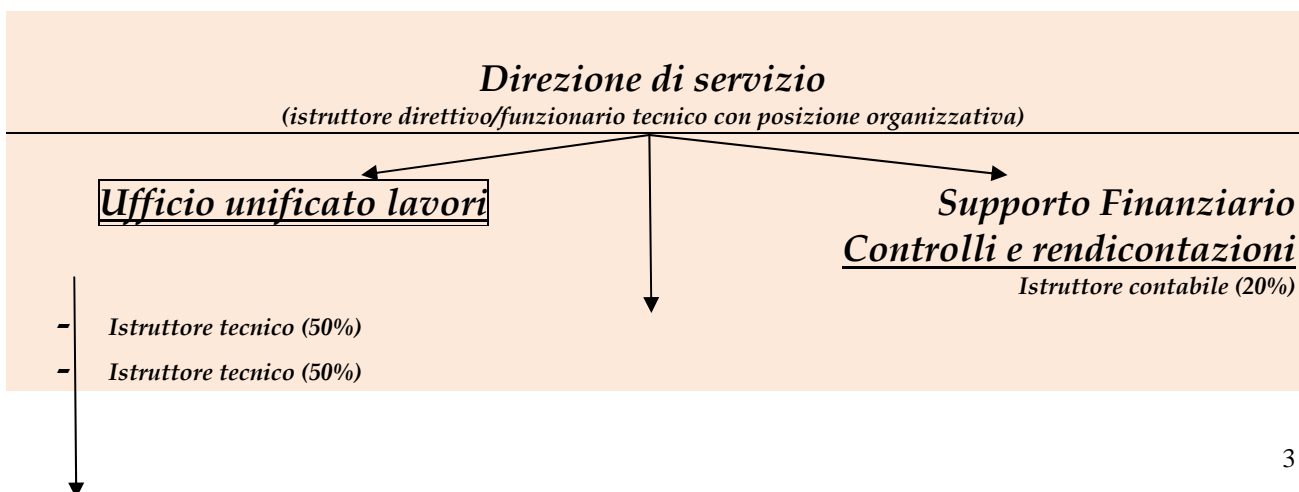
Direzione di servizio
(istruttore direttivo/funzionario tecnico con posizione organizzativa)

Ufficio unificato lavori

Supporto Finanziario
Controlli e rendicontazioni
Istruttore contabile (20%)

- Istruttore tecnico (50%)
- Istruttore tecnico (50%)

3